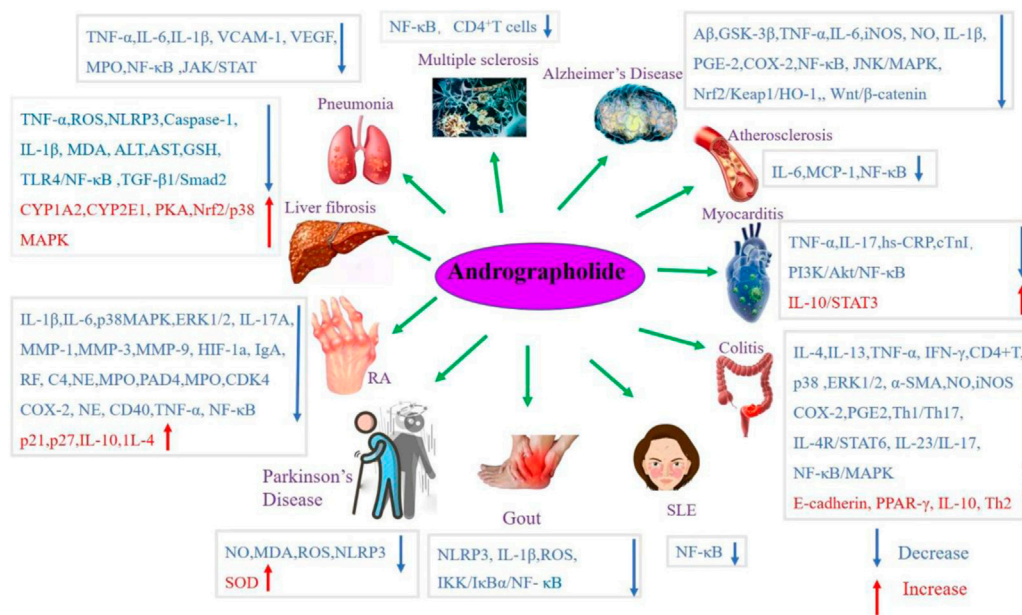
TNF-α,IL-6,IL-1β, VCAM-1, VEGF, MPO,NF-κB ,JAK/STAT

NF-κB, CD4+T cells

Multiple sclerosis

Aβ,GSK-3β,TNF-α,IL-6,iNOS, NO, IL-1β, PGE-2,COX-2,NF-κB, JNK/MAPK, Nrf2/Keap1/HO-1,, Wnt/β-catenin

Alzheimer's Disease

Pneumonia

TNF-α,ROS,NLRP3,Caspase-1, IL-1β, MDA, ALT,AST,GSH, TLR4/NF-κB ,TGF-β1/Smad2

CYP1A2,CYP2E1, PKA,Nrf2/p38 MAPK

Liver fibrosis

Atherosclerosis

IL-6,MCP-1,NF-κB

Myocarditis

TNF-α,IL-17,hs-CRP,cTnI, PI3K/Akt/NF-κB

IL-10/STAT3

Andrographolide

IL-1β,IL-6,p38MAPK,ERK1/2, IL-17A, MMP-1,MMP-3,MMP-9, HIF-1a, IgA, RF, C4,NE,MPO,PAD4,MPO,CDK4 COX-2, NE, CD40,TNF-α, NF-κB

p21,p27,IL-10,1L-4

RA

Colitis

IL-4,IL-13,TNF-α, IFN-γ,CD4+T, p38 ,ERK1/2, α-SMA,NO,iNOS COX-2,PGE2,Th1/Th17, IL-4R/STAT6, IL-23/IL-17, NF-κB/MAPK

E-cadherin, PPAR-γ, IL-10, Th2

Parkinson's Disease

Gout

SLE

NO,MDA,ROS,NLRP3

SOD

NLRP3, IL-1β,ROS, IKK/IκBα/NF- κB

NF-κB

Decrease

Increase